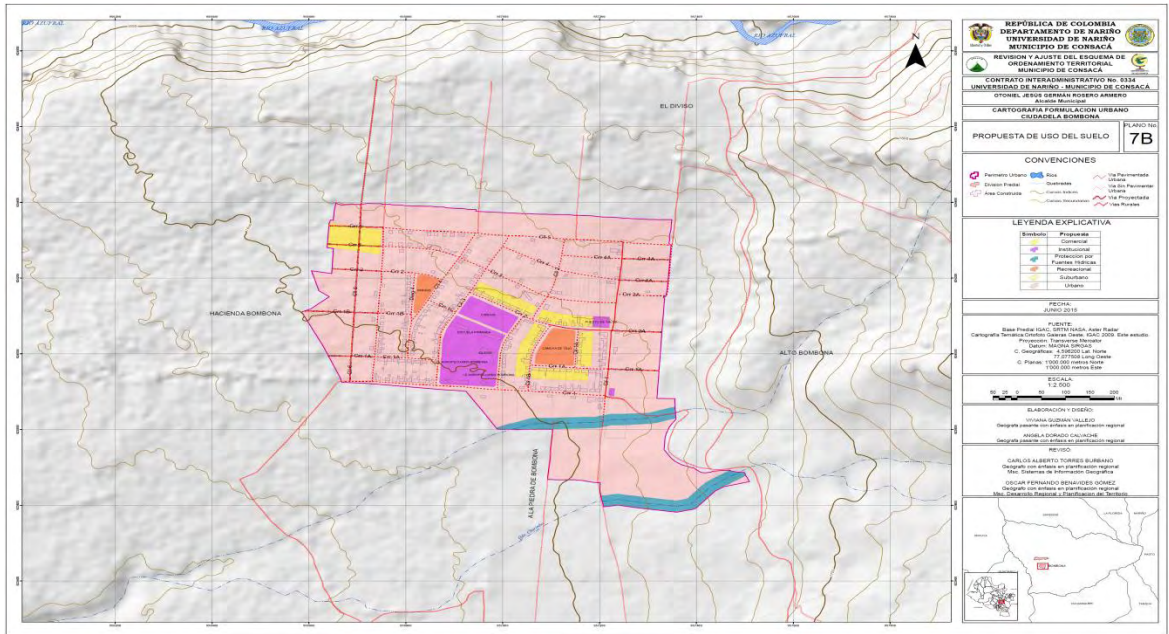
REPÚBLICA DE COLOMBIA
DEPARTAMENTO DE NARIÑO
UNIVERSIDAD DE NARIÑO
MUNICIPIO DE CONSACÁ

REVISION Y AJUSTE DEL ESQUEMA DE ORDENAMIENTO TERRITORIAL
MUNICIPIO DE CONSACÁ

CONTRATO INTERADMINISTRATIVO No. 0334
UNIVERSIDAD DE NARIÑO - MUNICIPIO DE CONSACÁ

OTONIEL JESÚS GERMÁN ROSERO ARMERO
Alcalde Municipal

CARTOGRAFIA FORMULACION URBANO
CIUDADELA BOMBONA

PROPUESTA DE USO DEL SUELO

PLANO No.
7B

CONVENCIONES

Perímetro Urbano
Ríos
Vía Pavimentada Urbana
División Predial
Quebradas
Vía Sin Pavimentar Urbana
Área Construida
Curvas Índice
Vía Proyectada
Curvas Secundarias
Vías Rurales

LEYENDA EXPLICATIVA

| Símbolo | Propuesta |
|---|---|
| | Comercial |
| | Institucional |
| | Protección por Fuentes Hídricas |
| | Recreacional |
| | Suburbano |
| | Urbano |

FECHA:
JUNIO 2015

FUENTE:
Base Predial IGAC, SRTM NASA, Aster Radar
Cartografía Temática Cristóbal Colombia Oeste, IGAC 2009. Este estudio.
Proyección: Transverse Mercator
Datum: MAGNA SIRGAS
C. Geográficas: 4.396200 Lat. Norte
77.377600 Long.Oeste
C. Planas: 1'000.000 metros Norte
1'000.000 metros Este

ESCALA:
1: 2.500
50 25 0 50 100 150 200
Mt

ELABORACIÓN Y DISEÑO:
VIVIANA GUZMAN VALLEJO
Geógrafa pasante con énfasis en planificación regional
ANGELA DORADO CALVACHE
Geógrafa pasante con énfasis en planificación regional

REVISÓ:
CARLOS ALBERTO TORRES BURBANO
Geógrafo con énfasis en planificación regional
Msc. Sistemas de Información Geográfica
OSCAR FERNANDO BENAVIDES GÓMEZ
Geógrafo con énfasis en planificación regional
Msc. Desarrollo Regional y Planificación del Territorio

N

EL DIVISO
HACIENDA BOMBONA
ALTO BOMBONA
VIA PIEDRA DE BOMBONA
RIO AZUFRAL
RIO AZUFRAL
Cll 5
Cra 1
Cra 2
Cra 3
Cra 4
Cll 4A
Cll 3A
Cll 2A
Cll 2
Cll 1A
Cll 1
Cll 4
Cra 1A
Cra 2A
Cra 4A
Cra 5A